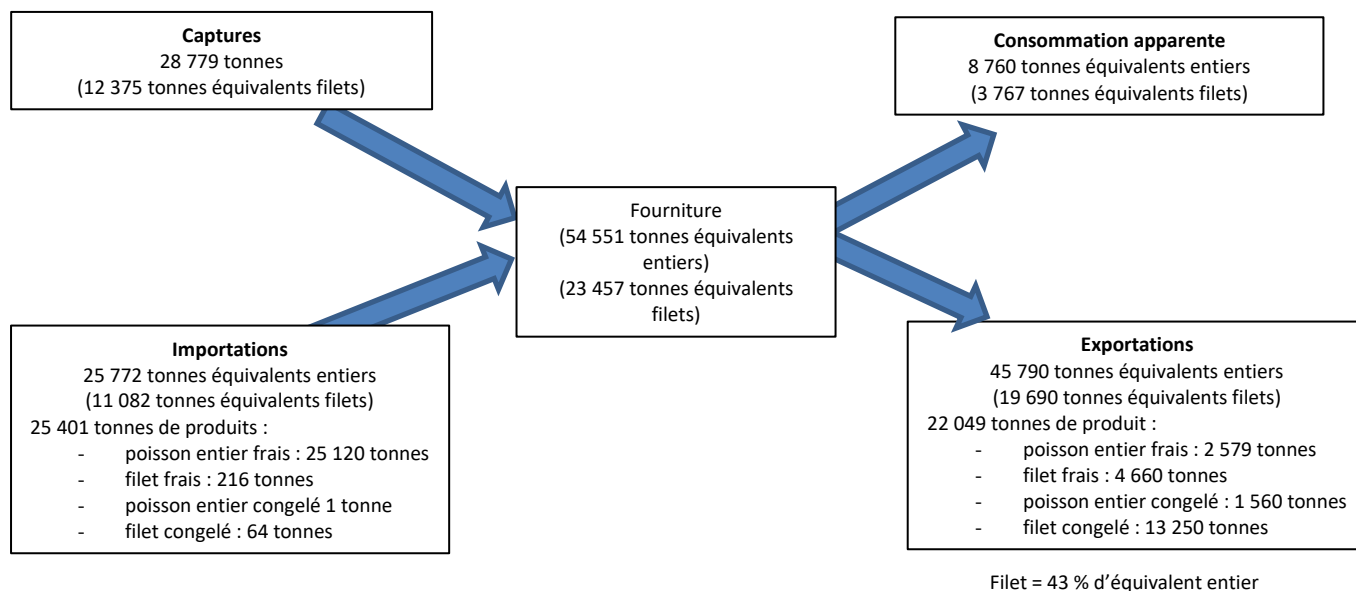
**Captures**
28 779 tonnes
(12 375 tonnes équivalents filets)

**Consommation apparente**
8 760 tonnes équivalents entiers
(3 767 tonnes équivalents filets)

Fourniture
(54 551 tonnes équivalents entiers)
(23 457 tonnes équivalents filets)

**Importations**
25 772 tonnes équivalents entiers
(11 082 tonnes équivalents filets)
25 401 tonnes de produits :
- poisson entier frais : 25 120 tonnes
- filet frais : 216 tonnes
- poisson entier congelé 1 tonne
- filet congelé : 64 tonnes

**Exportations**
45 790 tonnes équivalents entiers
(19 690 tonnes équivalents filets)
22 049 tonnes de produit :
- poisson entier frais : 2 579 tonnes
- filet frais : 4 660 tonnes
- poisson entier congelé : 1 560 tonnes
- filet congelé : 13 250 tonnes

Filet = 43 % d'équivalent entier